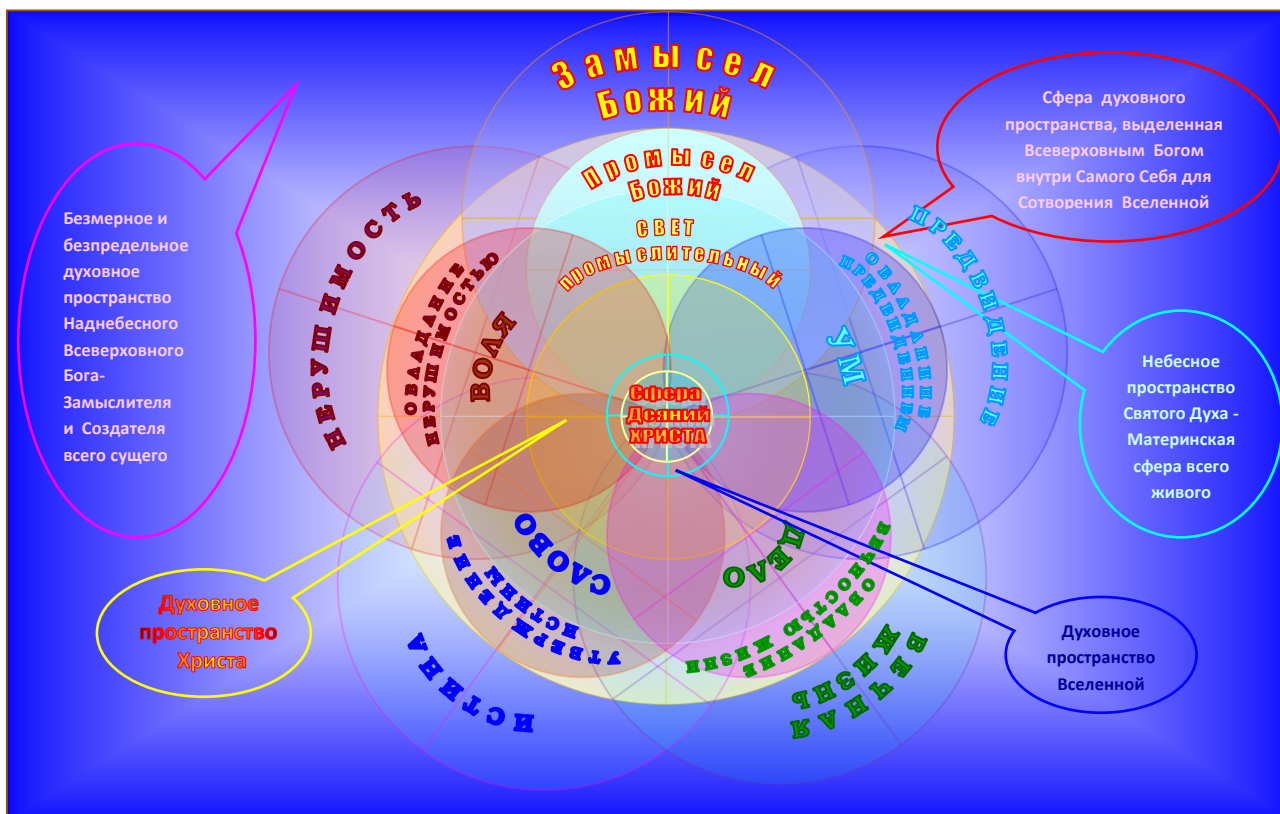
Замысел Божий

Промысел Божий

СВЕТ промыслительный

Безмерное и безпредельное духовное пространство Наднебесного Всеверховного Бога-Замыслителя и Создателя всего сущего

Сфера духовного пространства, выделенная Всеверховным Богом внутри Самого Себя для Сотворения Вселенной

НЕРУШИМОСТЬ

ОВЛАДАНИЕ НЕРУШИМОСТЬЮ

ВОЛЯ

Сфера Деяний ХРИСТА

УМ

ОВЛАДАНИЕ ПРЕДВИДЕНИЕМ

ПРЕДВИДЕНИЕ

Небесное пространство Святого Духа - Материнская сфера всего живого

СЛОВО

УТВЕРЖДЕНИЕ ИСТИНЫ

ИСТИНА

ДЕЛО

ОВЛАДАНИЕ ВЕЧНОСТЬЮ ЖИЗНИ

ВЕЧНАЯ ЖИЗНЬ

Духовное пространство Христа

Духовное пространство Вселенной